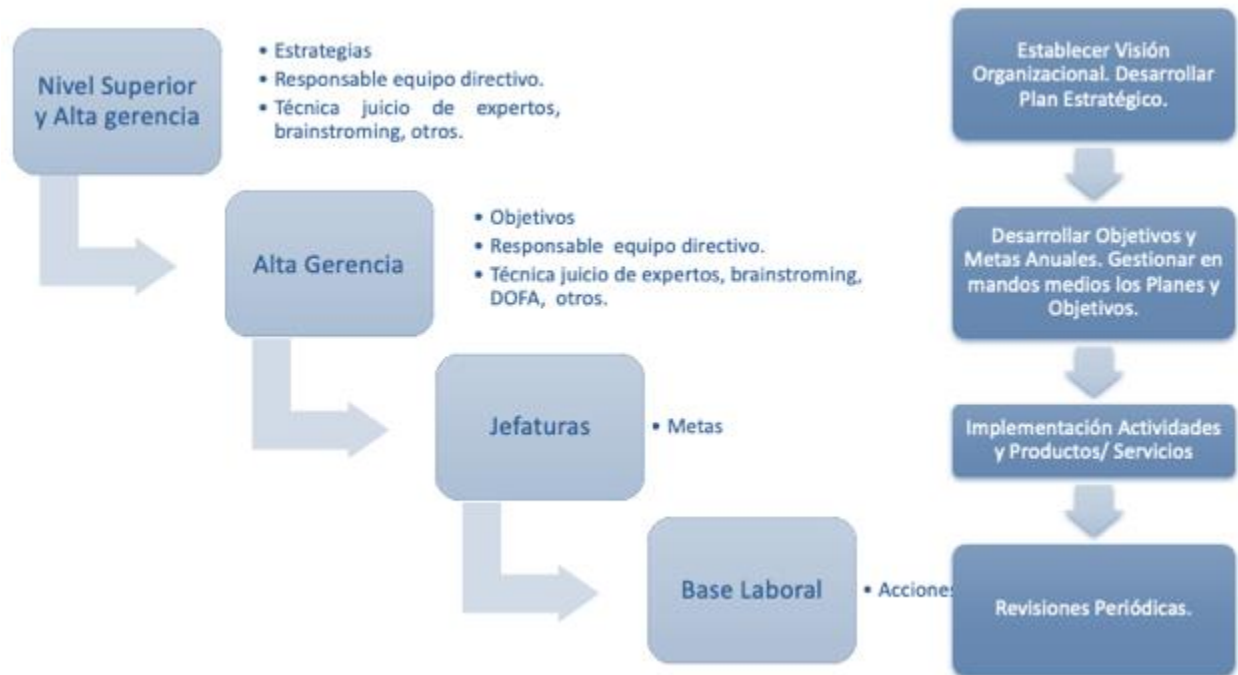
Nivel Superior y Alta gerencia

• Estrategias
• Responsable equipo directivo.
• Técnica juicio de expertos, brainstroming, otros.

Alta Gerencia

• Objetivos
• Responsable equipo directivo.
• Técnica juicio de expertos, brainstroming, DOFA, otros.

Jefaturas

• Metas

Base Laboral

• Acciones

Establecer Visión Organizacional. Desarrollar Plan Estratégico.

Desarrollar Objetivos y Metas Anuales. Gestionar en mandos medios los Planes y Objetivos.

Implementación Actividades y Productos/ Servicios

Revisiones Periódicas.